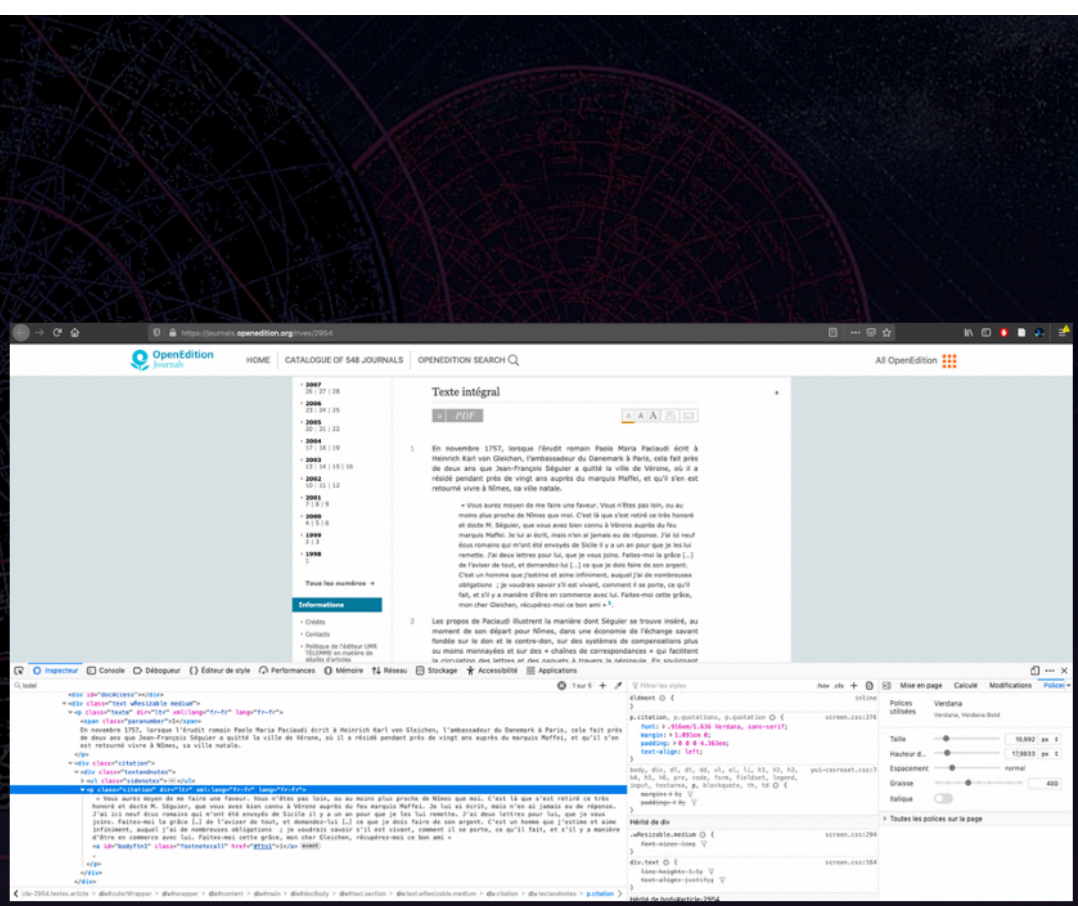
https://journals.openedition.org/rives/2954

OpenEdition Journals

HOME | CATALOGUE OF 548 JOURNALS | OPENEDITION SEARCH

All OpenEdition

2007
26 | 27 | 28
2006
23 | 24 | 25
2005
20 | 21 | 22
2004
17 | 18 | 19
2003
13 | 14 | 15 | 16
2002
10 | 11 | 12
2001
7 | 8 | 9
2000
4 | 5 | 6
1999
2 | 3
1998
1

Tous les numéros +

Informations

Crédits
Contacts
Politique de l'éditeur UMR TELEMME en matière de dépôts d'articles

Texte intégral

PDF

A A A

1 En novembre 1757, lorsque l'érudit romain Paolo Maria Paciaudi écrit à Heinrich Karl von Gleichen, l'ambassadeur du Danemark à Paris, cela fait près de deux ans que Jean-François Séguier a quitté la ville de Vérone, où il a résidé pendant près de vingt ans auprès du marquis Maffei, et qu'il s'en est retourné vivre à Nîmes, sa ville natale.

« Vous aurez moyen de me faire une faveur. Vous n'êtes pas loin, ou au moins plus proche de Nîmes que moi. C'est là que s'est retiré ce très honoré et docte M. Séguier, que vous avez bien connu à Vérone auprès du feu marquis Maffei. Je lui ai écrit, mais n'en ai jamais eu de réponse. J'ai ici neuf écus romains qui m'ont été envoyés de Sicile il y a un an pour que je les lui remette. J'ai deux lettres pour lui, que je vous joins. Faites-moi la grâce [...] de l'aviser de tout, et demandez-lui [...] ce que je dois faire de son argent. C'est un homme que j'estime et aime infiniment, auquel j'ai de nombreuses obligations ; je voudrais savoir s'il est vivant, comment il se porte, ce qu'il fait, et s'il y a manière d'être en commerce avec lui. Faites-moi cette grâce, mon cher Gleichen, récupérez-moi ce bon ami » 1.

2 Les propos de Paciaudi illustrent la manière dont Séguier se trouve inséré, au moment de son départ pour Nîmes, dans une économie de l'échange savant fondée sur le don et le contre-don, sur des systèmes de compensations plus ou moins monnayées et sur des « chaînes de correspondances » qui facilitent la circulation des lettres et des paquets à travers la péninsule. En soulignant

Inspecteur | Console | Débogueur | Éditeur de style | Performances | Mémoire | Réseau | Stockage | Accessibilité | Applications

lodel
1 sur 5

<div id="docAccess"></div>
<div class="text wResizable medium">
<p class="texte" dir="ltr" xml:lang="fr-fr" lang="fr-fr">
<span class="paranumber">1</span>
En novembre 1757, lorsque l'érudit romain Paolo Maria Paciaudi écrit à Heinrich Karl von Gleichen, l'ambassadeur du Danemark à Paris, cela fait près de deux ans que Jean-François Séguier a quitté la ville de Vérone, où il a résidé pendant près de vingt ans auprès du marquis Maffei, et qu'il s'en est retourné vivre à Nîmes, sa ville natale.
</p>
<div class="citation">
<div class="textandnotes">
<ul class="sidenotes"></ul>
<p class="citation" dir="ltr" xml:lang="fr-fr" lang="fr-fr">
« Vous aurez moyen de me faire une faveur. Vous n'êtes pas loin, ou au moins plus proche de Nîmes que moi. C'est là que s'est retiré ce très honoré et docte M. Séguier, que vous avez bien connu à Vérone auprès du feu marquis Maffei. Je lui ai écrit, mais n'en ai jamais eu de réponse. J'ai ici neuf écus romains qui m'ont été envoyés de Sicile il y a un an pour que je les lui remette. J'ai deux lettres pour lui, que je vous joins. Faites-moi la grâce [...] de l'aviser de tout, et demandez-lui [...] ce que je dois faire de son argent. C'est un homme que j'estime et aime infiniment, auquel j'ai de nombreuses obligations ; je voudrais savoir s'il est vivant, comment il se porte, ce qu'il fait, et s'il y a manière d'être en commerce avec lui. Faites-moi cette grâce, mon cher Gleichen, récupérez-moi ce bon ami »
<a id="bodyftn1" class="footnotecall" href="#ftn1">1</a> event
</p>
</div>
</div>

Filtrer les styles | :hov .cls
élément { } inline
p.citation, p.quotations, p.quotation { screen.css:276
font: .916em/1.636 Verdana, sans-serif;
margin: 1.091em 0;
padding: 0 0 0 4.363em;
text-align: left;
}
body, div, dl, dt, dd, ul, ol, li, h1, h2, h3, h4, h5, h6, pre, code, form, fieldset, legend, input, textarea, p, blockquote, th, td { yui-cssreset.css:7
margin: 0;
padding: 0;
}
Hérité de div
.wResizable.medium { screen.css:294
font-size: 1em;
}
div.text { screen.css:384
line-height: 1.5;
text-align: justify;
}
Hérité de body#article-2954

Mise en page | Calculé | Modifications | Polices
Polices utilisées
Verdana
Verdana, Verdana Bold
Taille 10,992 px
Hauteur d... 17,9833 px
Espacement normal
Graisse 400
Italique
Toutes les polices sur la page

cle-2954.textes.article > div#outerWrapper > div#wrapper > div#content > div#main > div#docBody > div#text.section > div.text.wResizable.medium > div.citation > div.textandnotes > p.citation